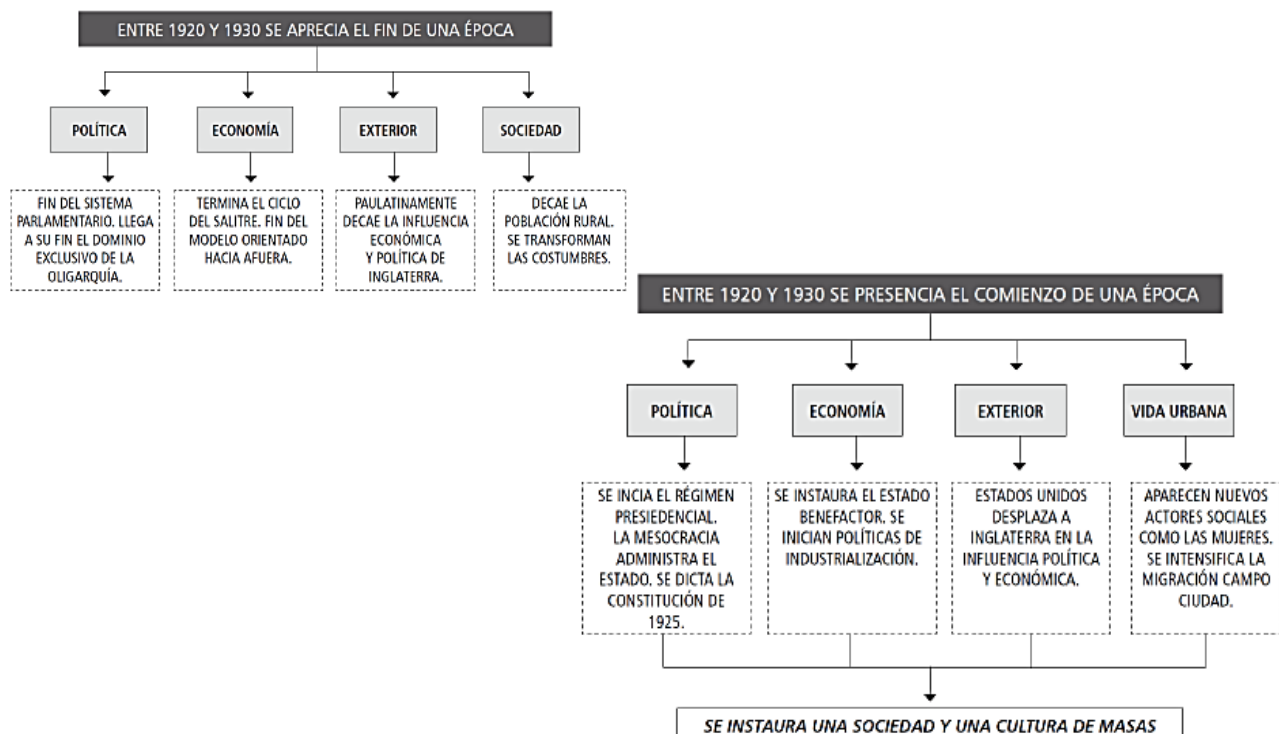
ENTRE 1920 Y 1930 SE APRECIA EL FIN DE UNA ÉPOCA

POLÍTICA

FIN DEL SISTEMA PARLAMENTARIO. LLEGA A SU FIN EL DOMINIO EXCLUSIVO DE LA OLIGARQUÍA.

ECONOMÍA

TERMINA EL CICLO DEL SALITRE. FIN DEL MODELO ORIENTADO HACIA AFUERA.

EXTERIOR

PAULATINAMENTE DECAE LA INFLUENCIA ECONÓMICA Y POLÍTICA DE INGLATERRA.

SOCIEDAD

DECAE LA POBLACIÓN RURAL. SE TRANSFORMAN LAS COSTUMBRES.

ENTRE 1920 Y 1930 SE PRESENCIA EL COMIENZO DE UNA ÉPOCA

POLÍTICA

SE INCIA EL RÉGIMEN PRESIEDENCIAL. LA MESOCRACIA ADMINISTRA EL ESTADO. SE DICTA LA CONSTITUCIÓN DE 1925.

ECONOMÍA

SE INSTAURA EL ESTADO BENEFACTOR. SE INICIAN POLÍTICAS DE INDUSTRIALIZACIÓN.

EXTERIOR

ESTADOS UNIDOS DESPLAZA A INGLATERRA EN LA INFLUENCIA POLÍTICA Y ECONÓMICA.

VIDA URBANA

APARECEN NUEVOS ACTORES SOCIALES COMO LAS MUJERES. SE INTENSIFICA LA MIGRACIÓN CAMPO CIUDAD.

SE INSTAURA UNA SOCIEDAD Y UNA CULTURA DE MASAS